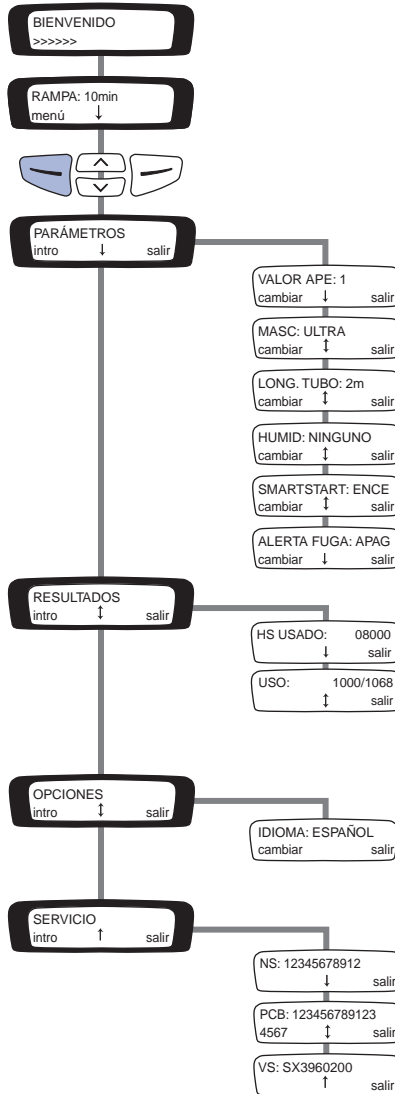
BIENVENIDO
>>>>>>

RAMPA: 10min
menú ↓

PARÁMETROS
intro ↓ salir

VALOR APE: 1
cambiar ↓ salir

MASC: ULTRA
cambiar ↕ salir

LONG. TUBO: 2m
cambiar ↕ salir

HUMID: NINGUNO
cambiar ↕ salir

SMARTSTART: ENCE
cambiar ↕ salir

ALERTA FUGA: APAG
cambiar ↓ salir

RESULTADOS
intro ↕ salir

HS USADO: 08000
↓ salir

USO: 1000/1068
↕ salir

OPCIONES
intro ↕ salir

IDIOMA: ESPAÑOL
cambiar salir

SERVICIO
intro ↑ salir

NS: 12345678912
↓ salir

PCB: 123456789123
4567 ↕ salir

VS: SX3960200
↑ salir